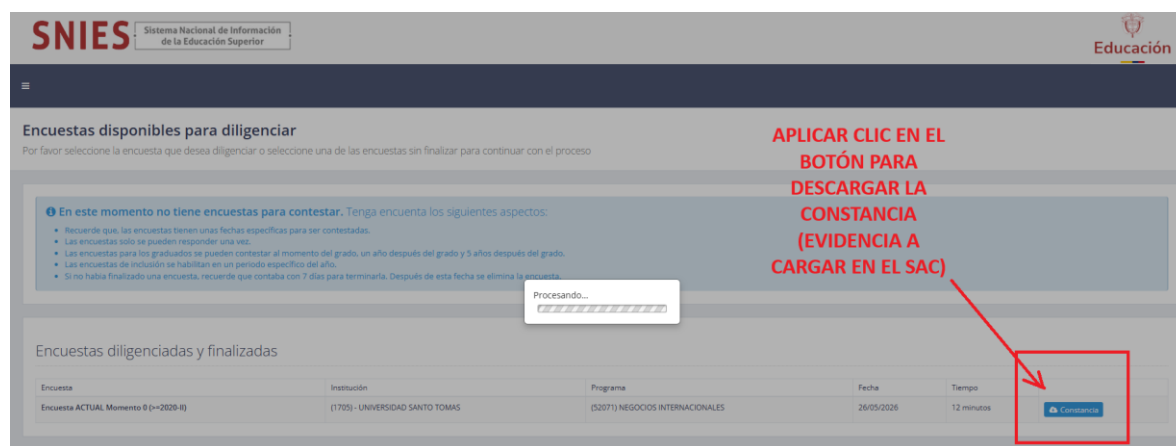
SNIES Sistema Nacional de Información de la Educación Superior

Educación

≡

Encuestas disponibles para diligenciar

Por favor seleccione la encuesta que desea diligenciar o seleccione una de las encuestas sin finalizar para continuar con el proceso

APLICAR CLIC EN EL BOTÓN PARA DESCARGAR LA CONSTANCIA (EVIDENCIA A CARGAR EN EL SAC)

En este momento no tiene encuestas para contestar. Tenga encuenta los siguientes aspectos:

- Recuerde que, las encuestas tienen unas fechas especificas para ser contestadas.
- Las encuestas solo se pueden responder una vez.
- Las encuestas para los graduados se pueden contestar al momento del grado, un año después del grado y 5 años después del grado.
- Las encuestas de inclusión se habilitan en un periodo específico del año.
- Si no había finalizado una encuesta, recuerde que contaba con 7 días para terminarla. Después de esta fecha se elimina la encuesta.

Procesando...

Encuestas diligenciadas y finalizadas

| Encuesta | Institución | Programa | Fecha | Tiempo | |
|---|---|---|---|---|---|
| Encuesta ACTUAL Momento 0 (>=2020-II) | (1705) - UNIVERSIDAD SANTO TOMAS | (52071) NEGOCIOS INTERNACIONALES | 26/05/2026 | 12 minutos | Constancia |